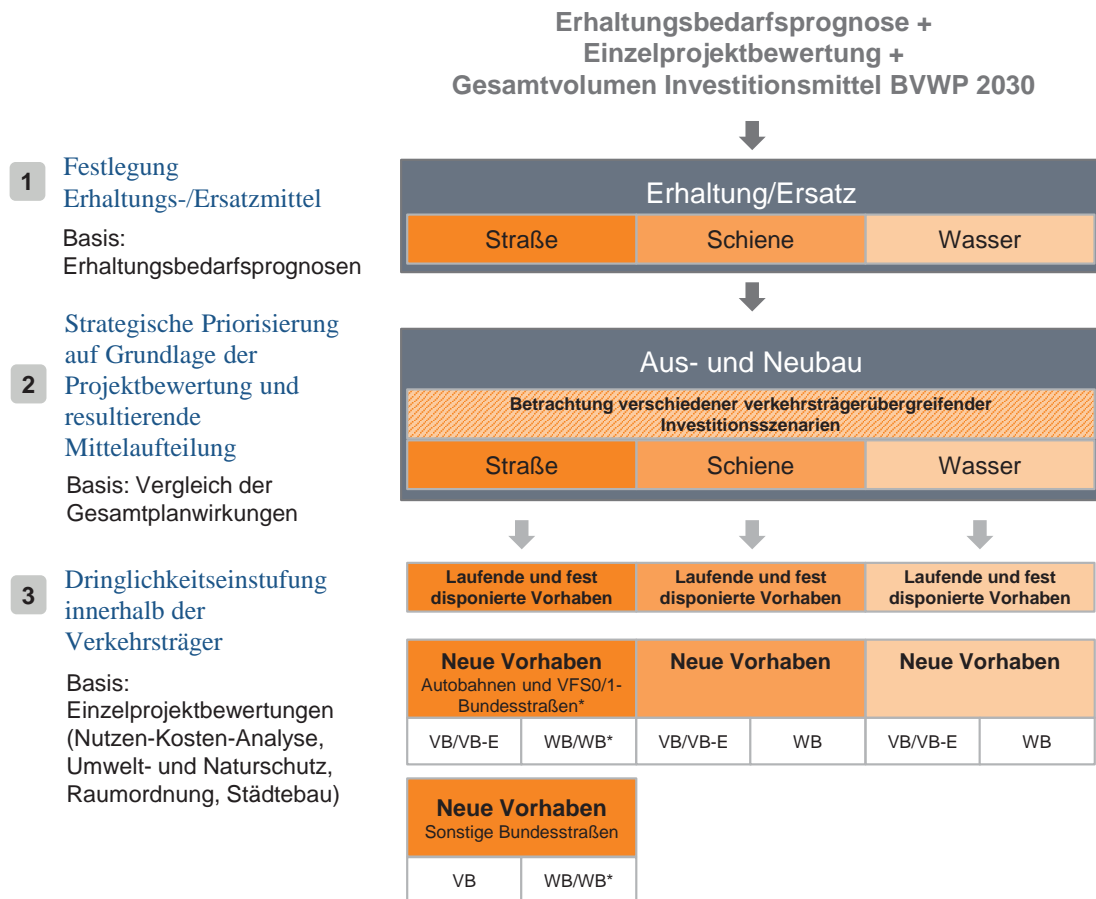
Erhaltungsbedarfsprognose + Einzelprojektbewertung + Gesamtvolumen Investitionsmittel BVWP 2030

1 Festlegung Erhaltungs-/Ersatzmittel

Basis: Erhaltungsbedarfsprognosen

2 Strategische Priorisierung auf Grundlage der Projektbewertung und resultierende Mittelaufteilung

Basis: Vergleich der Gesamtplanwirkungen

3 Dringlichkeitseinstufung innerhalb der Verkehrsträger

Basis: Einzelprojektbewertungen (Nutzen-Kosten-Analyse, Umwelt- und Naturschutz, Raumordnung, Städtebau)

Erhaltung/Ersatz

| Straße | Schiene | Wasser |
|---|---|---|

Aus- und Neubau

Betrachtung verschiedener verkehrsträgerübergreifender Investitionsszenarien

| Straße | Schiene | Wasser |
|---|---|---|

| Laufende und fest disponierte Vorhaben | Laufende und fest disponierte Vorhaben | Laufende und fest disponierte Vorhaben |
|---|---|---|

| Neue Vorhaben Autobahnen und VFS0/1-Bundesstraßen* | | Neue Vorhaben | | Neue Vorhaben | |
|---|---|---|---|---|---|
| VB/VB-E | WB/WB* | VB/VB-E | WB | VB/VB-E | WB |

| Neue Vorhaben Sonstige Bundesstraßen | |
|---|---|
| VB | WB/WB* |